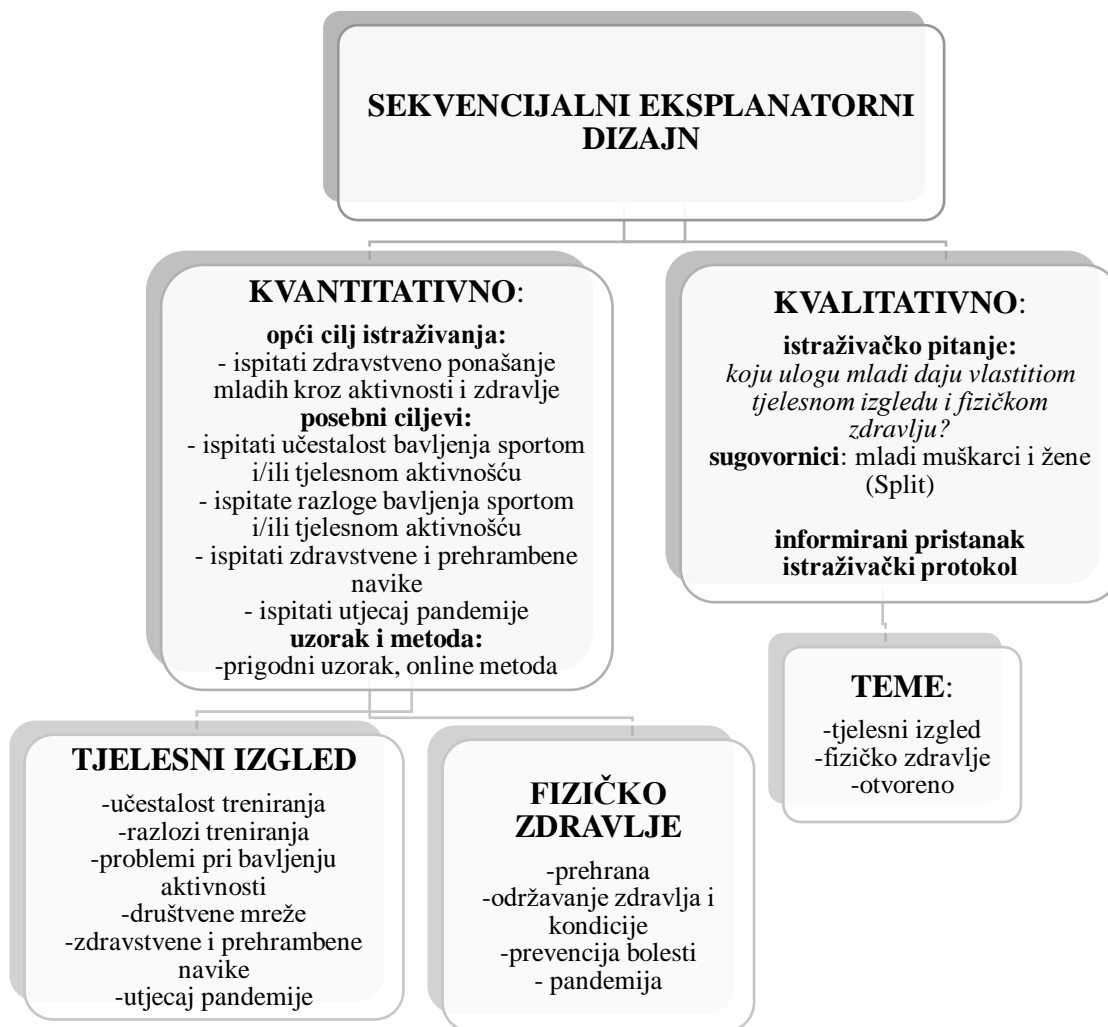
SEKVENCIJALNI EKSPLANATORNI DIZAJN

KVANTITATIVNO:

opći cilj istraživanja:
- ispitati zdravstveno ponašanje mladih kroz aktivnosti i zdravlje
posebni ciljevi:
- ispitati učestalost bavljenja sportom i/ili tjelesnom aktivnošću
- ispitate razloge bavljenja sportom i/ili tjelesnom aktivnošću
- ispitati zdravstvene i prehrambene navike
- ispitati utjecaj pandemije
uzorak i metoda:
-prigodni uzorak, online metoda

KVALITATIVNO:

istraživačko pitanje:
koju ulogu mladi daju vlastitiom tjelesnom izgledu i fizičkom zdravlju?
sugovornici: mladi muškarci i žene (Split)

informirani pristanak
istraživački protokol

TEME:
-tjelesni izgled
-fizičko zdravlje
-otvoreno

TJELESNI IZGLED
-učestalost treniranja
-razlozi treniranja
-problemi pri bavljenju aktivnosti
-društvene mreže
-zdravstvene i prehrambene navike
-utjecaj pandemije

FIZIČKO ZDRAVLJE
-prehrana
-održavanje zdravlja i kondicije
-prevencija bolesti
- pandemija